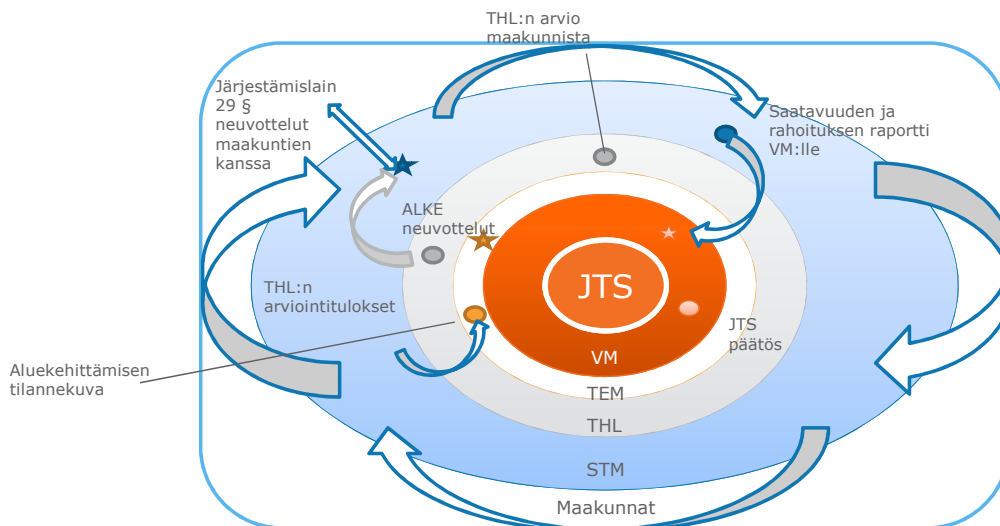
THL:n arvio maakunnista

Järjestämislain 29 § neuvottelut maakuntien kanssa

Saatavuuden ja rahoituksen raportti VM:lle

ALKE neuvottelut

THL:n arviointitulokset

JTS

JTS päätös

Aluekehittämisen tilannekuva

VM

TEM

THL

STM

Maakunnat